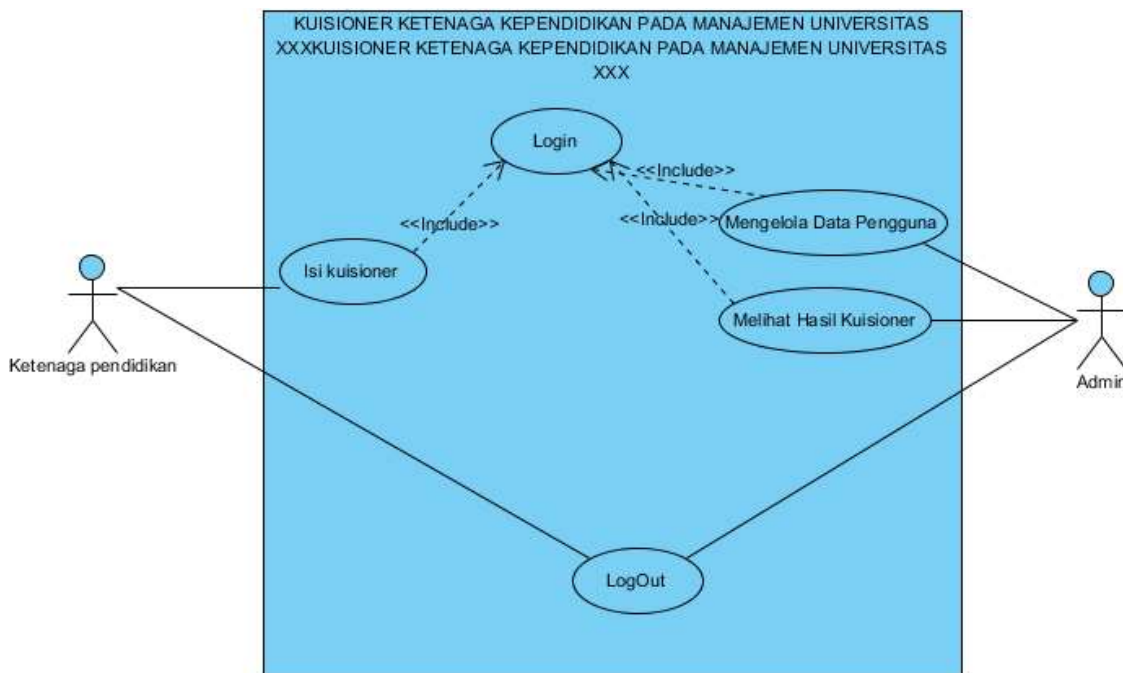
KUISIONER KETENAGA KEPENDIDIKAN PADA MANAJEMEN UNIVERSITAS XXXKUISIONER KETENAGA KEPENDIDIKAN PADA MANAJEMEN UNIVERSITAS XXX

Login

<<Include>>

<<Include>>

<<Include>>

Isi kuisioner

Mengelola Data Pengguna

Melihat Hasil Kuisioner

Ketenaga pendidikan

Admin

LogOut